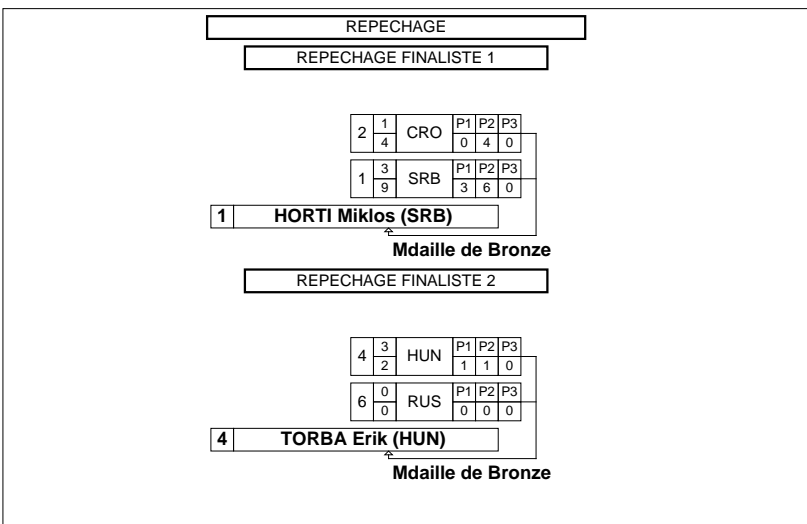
REPECHAGE

REPECHAGE FINALISTE 1

| | | | P1 | P2 | P3 |
|---|---|---|---|---|---|
| 2 | 1 / 4 | CRO | 0 | 4 | 0 |
| 1 | 3 / 9 | SRB | 3 | 6 | 0 |

1 HORTI Miklos (SRB)

Mdaille de Bronze

REPECHAGE FINALISTE 2

| | | | P1 | P2 | P3 |
|---|---|---|---|---|---|
| 4 | 3 / 2 | HUN | 1 | 1 | 0 |
| 6 | 0 / 0 | RUS | 0 | 0 | 0 |

4 TORBA Erik (HUN)

Mdaille de Bronze